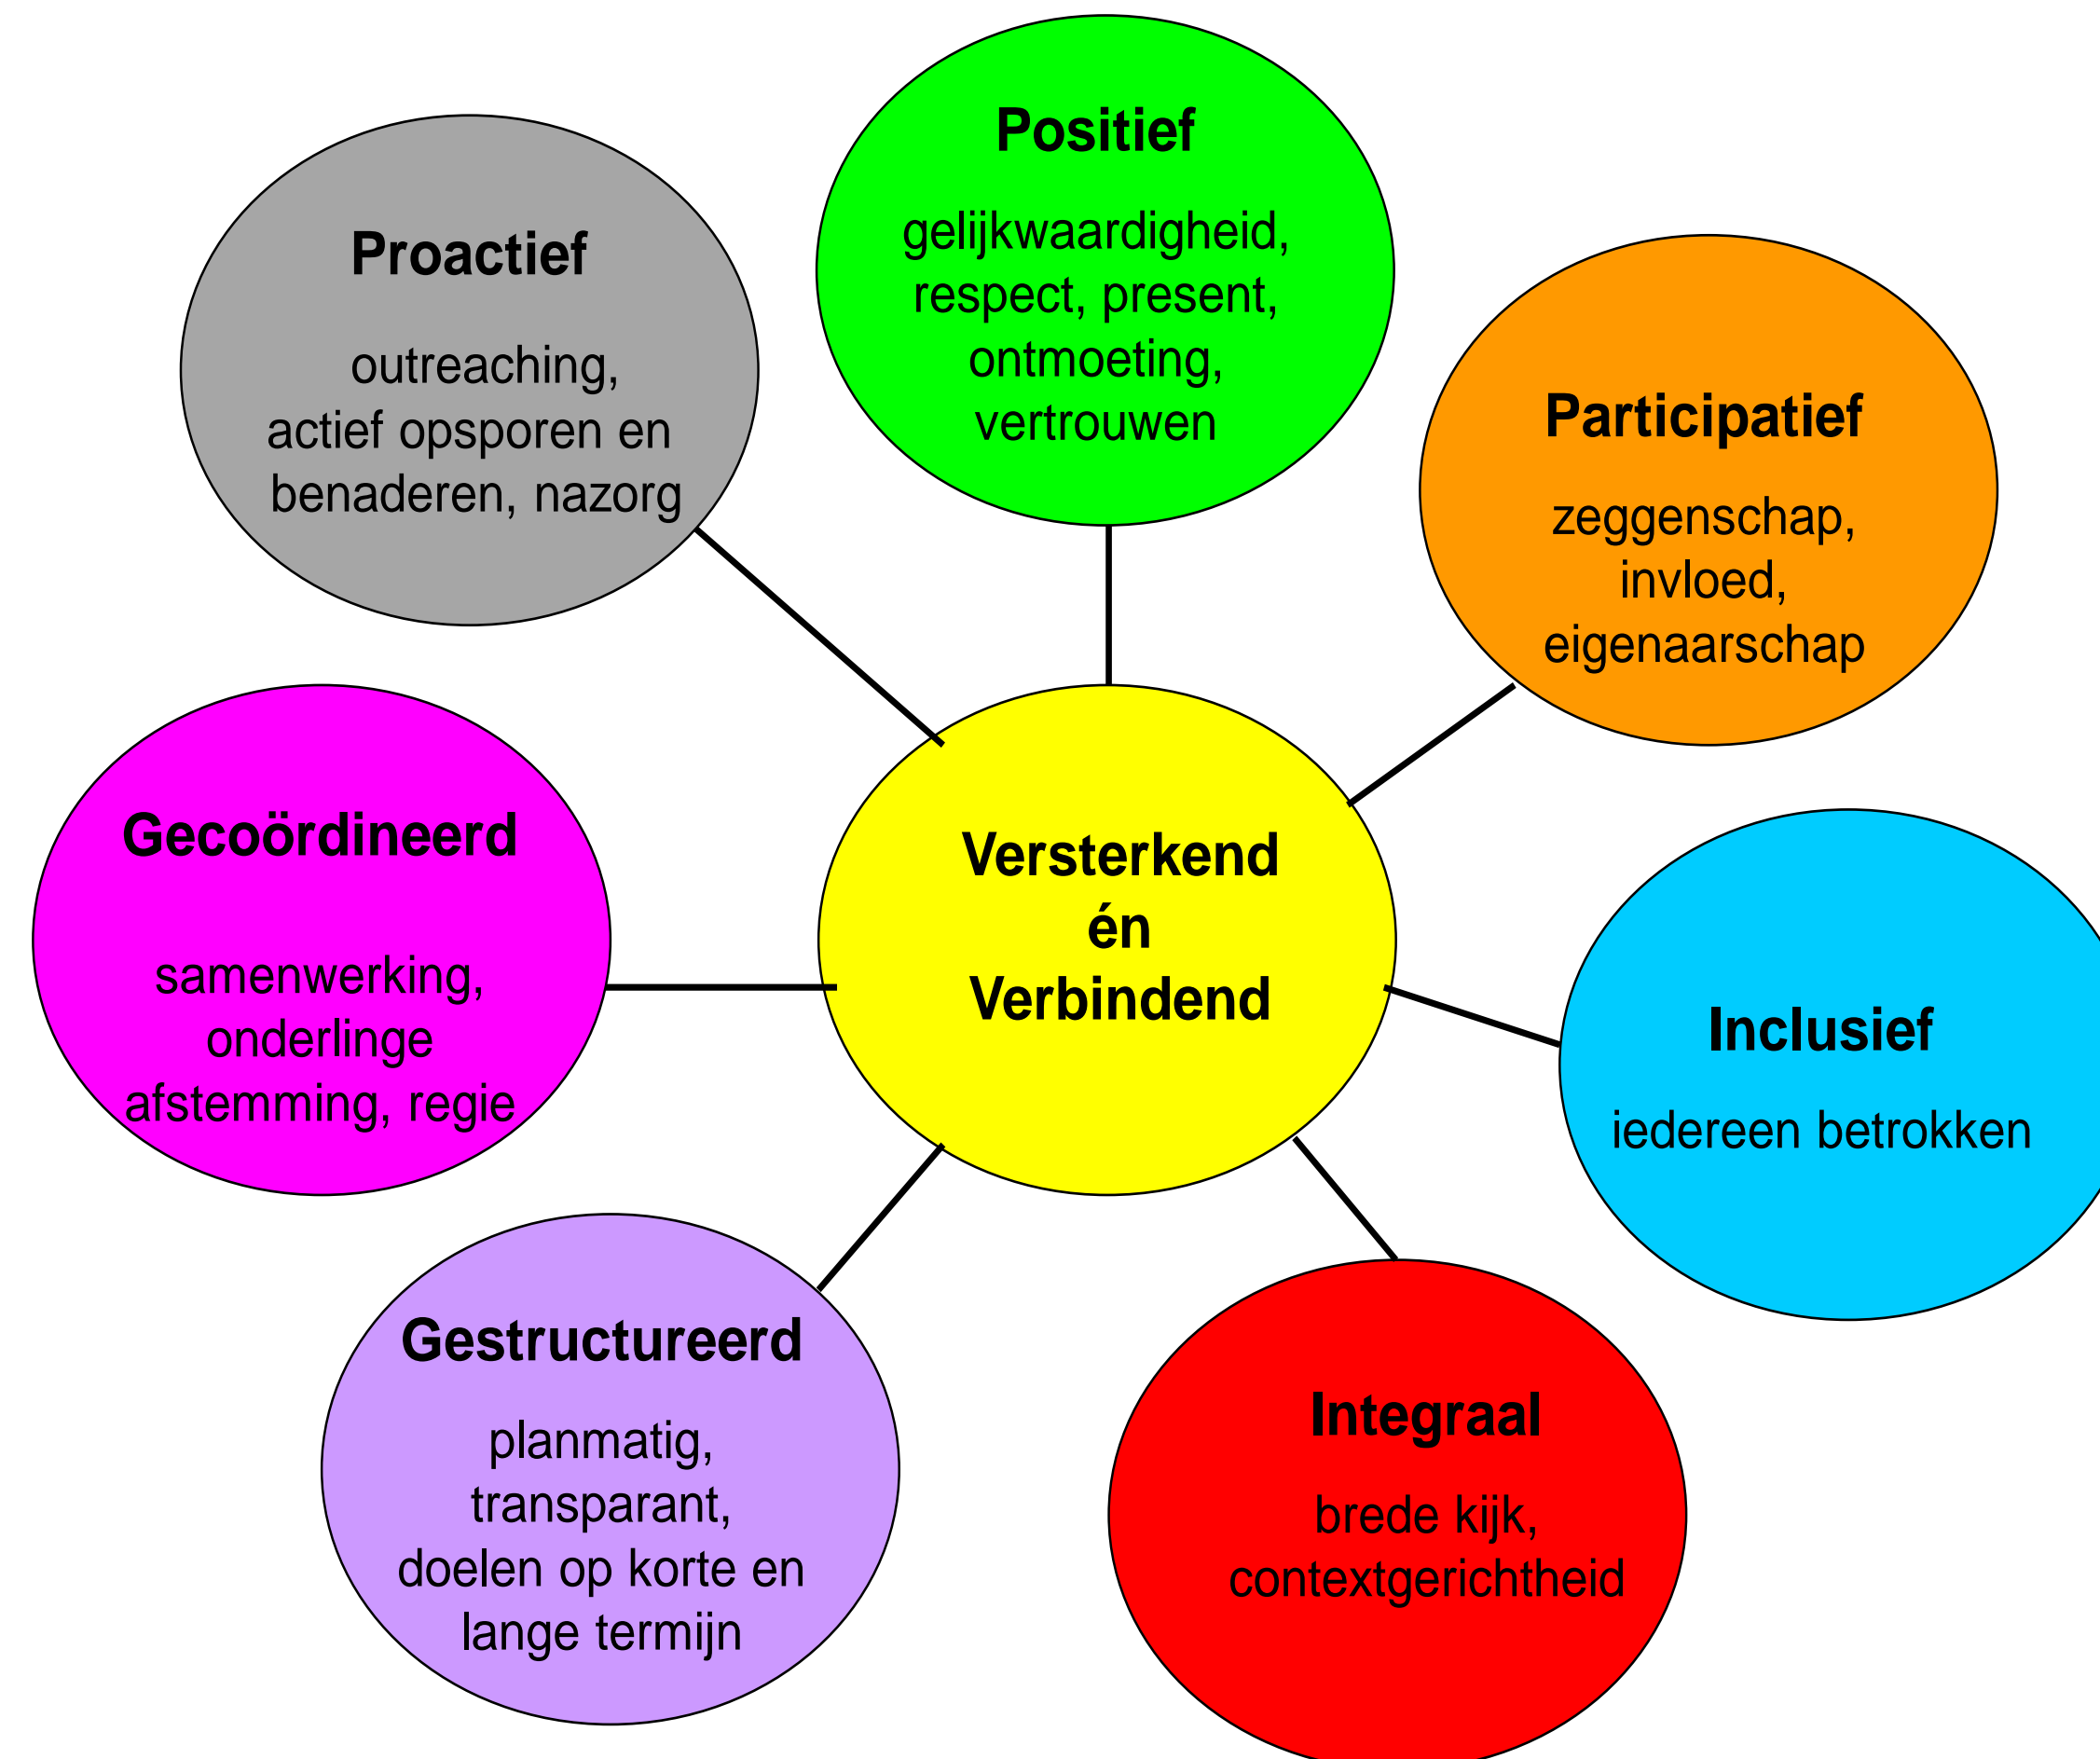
Positief

gelijkwaardigheid, respect, present, ontmoeting, vertrouwen

Proactief

outreaching, actief opsporen en benaderen, nazorg

Participatief

zeggenschap, invloed, eigenaarschap

Gecoördineerd

samenwerking, onderlinge afstemming, regie

Versterkend én Verbindend

Inclusief

iedereen betrokken

Gestructureerd

planmatig, transparant, doelen op korte en lange termijn

Integraal

brede kijk, contextgerichtheid